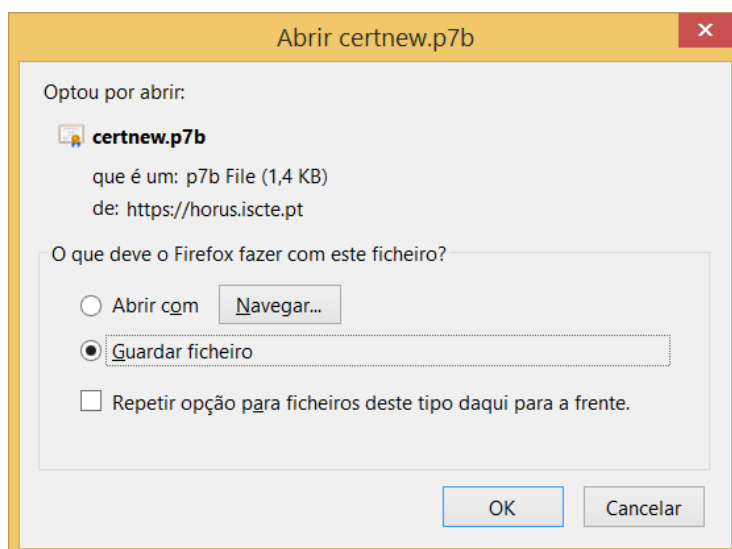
Abrir certnew.p7b

×

Optou por abrir:

certnew.p7b

que é um: p7b File (1,4 KB)

de: https://horus.iscte.pt

O que deve o Firefox fazer com este ficheiro?

Abrir com

Navegar...

Guardar ficheiro

Repetir opção para ficheiros deste tipo daqui para a frente.

OK

Cancelar